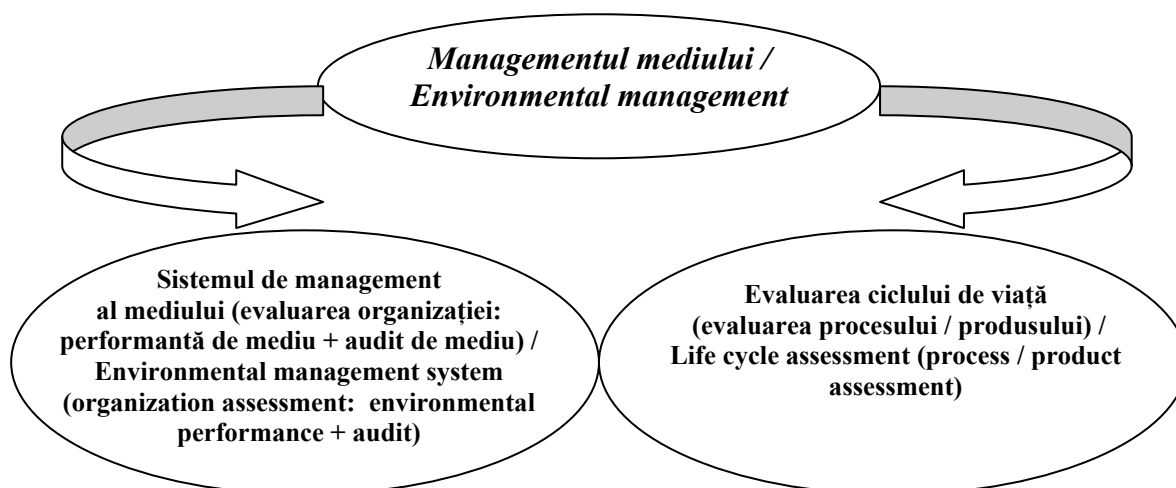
Managementul mediului / Environmental management

Sistemul de management al mediului (evaluarea organizației: performantă de mediu + audit de mediu) / Environmental management system (organization assessment: environmental performance + audit)

Evaluarea ciclului de viață (evaluarea procesului / produsului) / Life cycle assessment (process / product assessment)